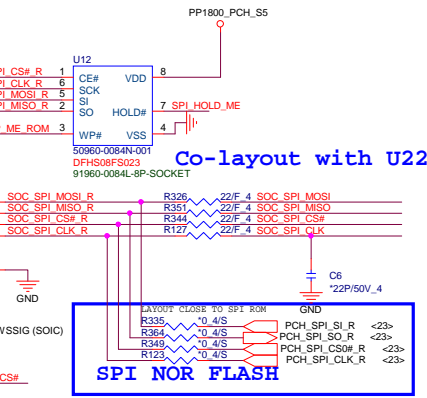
PP1800_PCH_S5

U12

I_CS#_R 1 CE# VDD 8
I_CLK_R 6 SCK
I_MOSI_R 5 SI
I_MISO_R 2 SO HOLD# 7 SPI_HOLD_ME
_ME_ROM 3 WP# VSS 4

50960-0084N-001
DFHS08FS023
91960-0084L-8P-SOCKET

Co-layout with U22

SOC_SPI_MOSI_R R326 22/F_4 SOC_SPI_MOSI
SOC_SPI_MISO_R R351 22/F_4 SOC_SPI_MISO
SOC_SPI_CS#_R R344 22/F_4 SOC_SPI_CS#
SOC_SPI_CLK_R R127 22/F_4 SOC_SPI_CLK

C6
*22P/50V_4

GND

GND

WSSIG (SOIC)

LAYOUT CLOSE TO SPI ROM
R335 *0_4/S PCH_SPI_SI_R <23>
R364 *0_4/S PCH_SPI_SO_R <23>
R349 *0_4/S PCH_SPI_CS0#_R <23>
R123 *0_4/S PCH_SPI_CLK_R <23>

CS#

SPI NOR FLASH